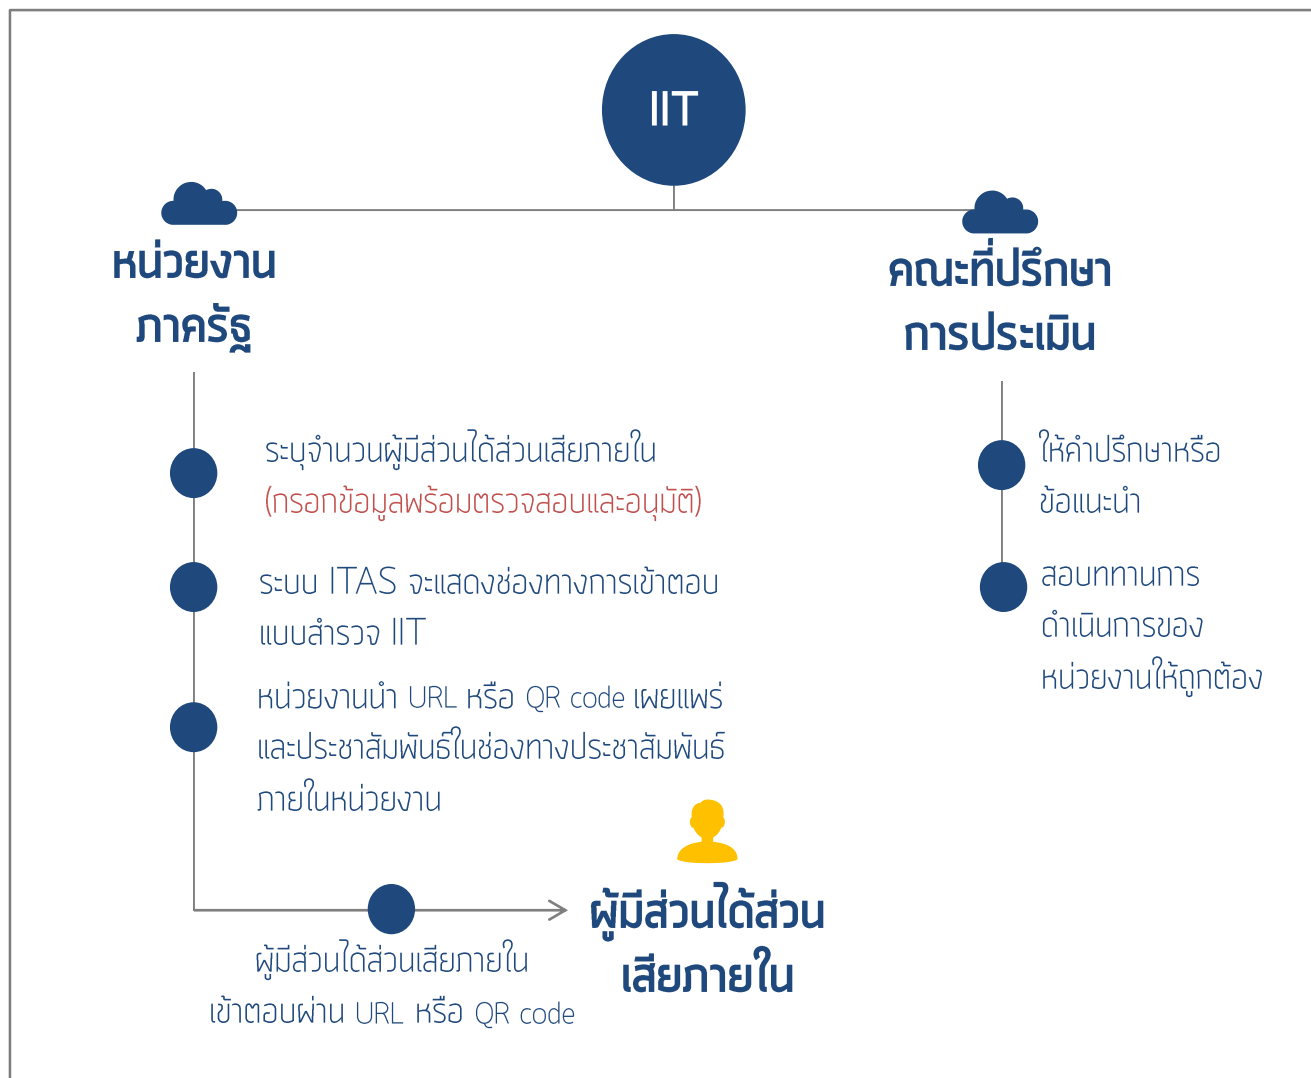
IIT

หน่วยงาน
ภาครัฐ

ระบุจำนวนผู้มีส่วนได้ส่วนเสียภายใน
(กรอกข้อมูลพร้อมตรวจสอบและอนุมัติ)

ระบบ ITAS จะแสดงช่องทางการเข้าตอบแบบสำรวจ IIT

หน่วยงานนำ URL หรือ QR code เผยแพร่และประชาสัมพันธ์ในช่องทางประชาสัมพันธ์ภายในหน่วยงาน

ผู้มีส่วนได้ส่วนเสียภายในเข้าตอบผ่าน URL หรือ QR code

ผู้มีส่วนได้ส่วนเสียภายใน

คณะที่ปรึกษาการประเมิน

ให้คำปรึกษาหรือข้อแนะนำ

สอบทานการดำเนินการของหน่วยงานให้ถูกต้อง